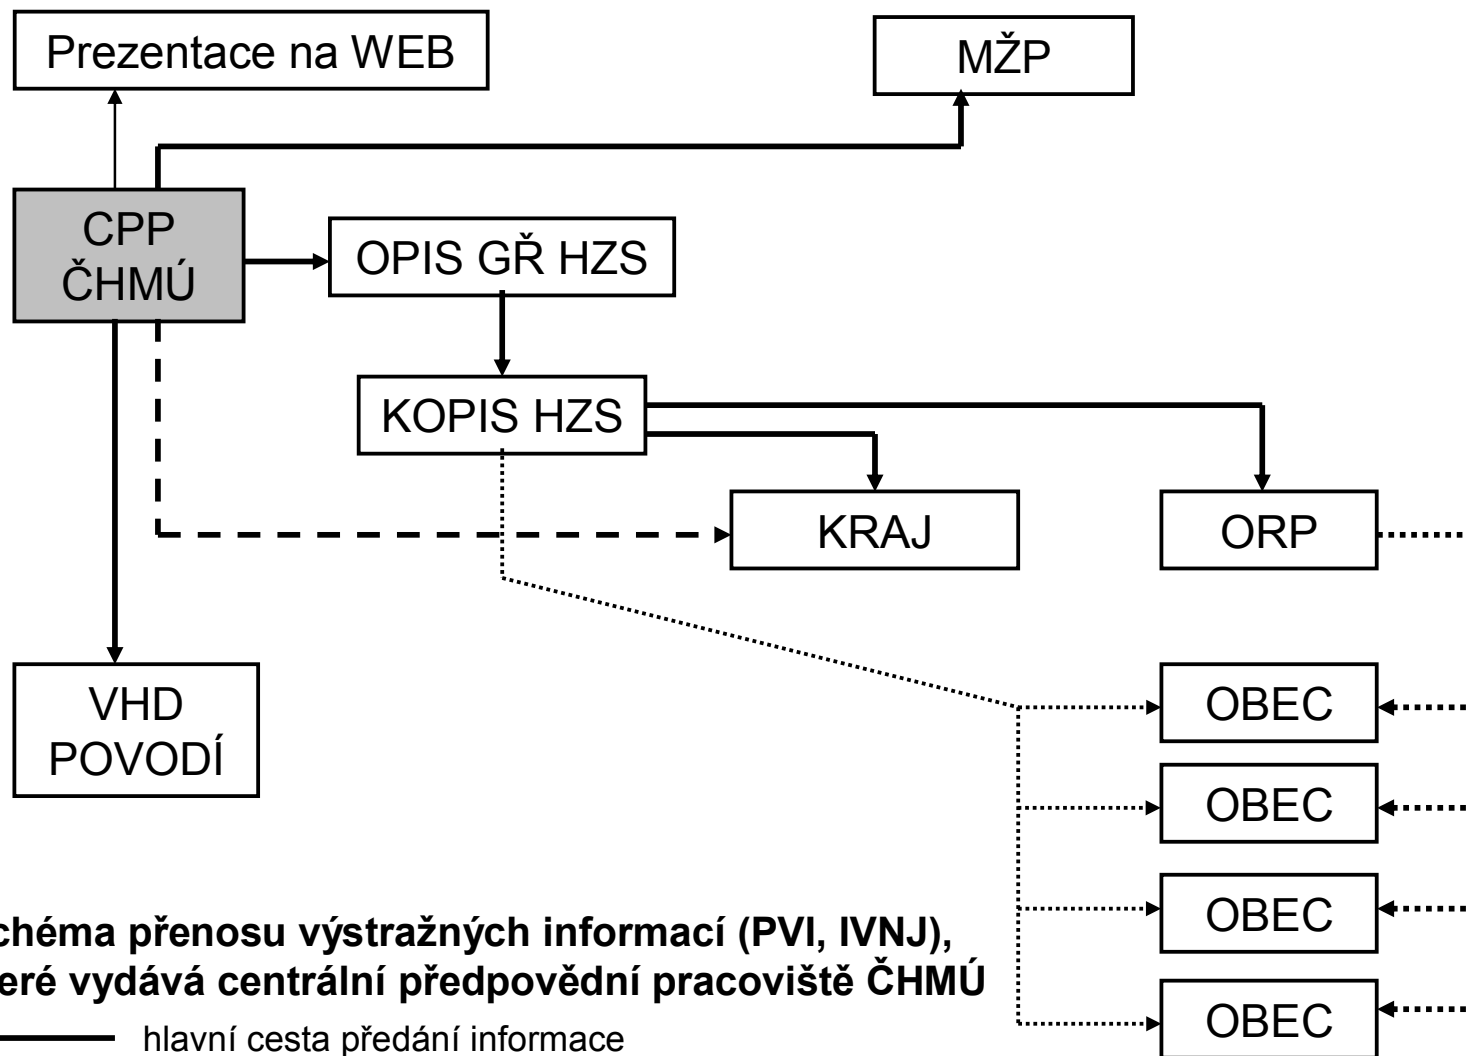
Prezentace na WEB

MŽP

CPP ČHMÚ

OPIS GŘ HZS

KOPIS HZS

KRAJ

ORP

VHD POVODÍ

OBEC

OBEC

OBEC

OBEC

chéma přenosu výstražných informací (PVI, IVNJ), eré vydává centrální předpovědní pracoviště ČHMÚ

hlavní cesta předání informace